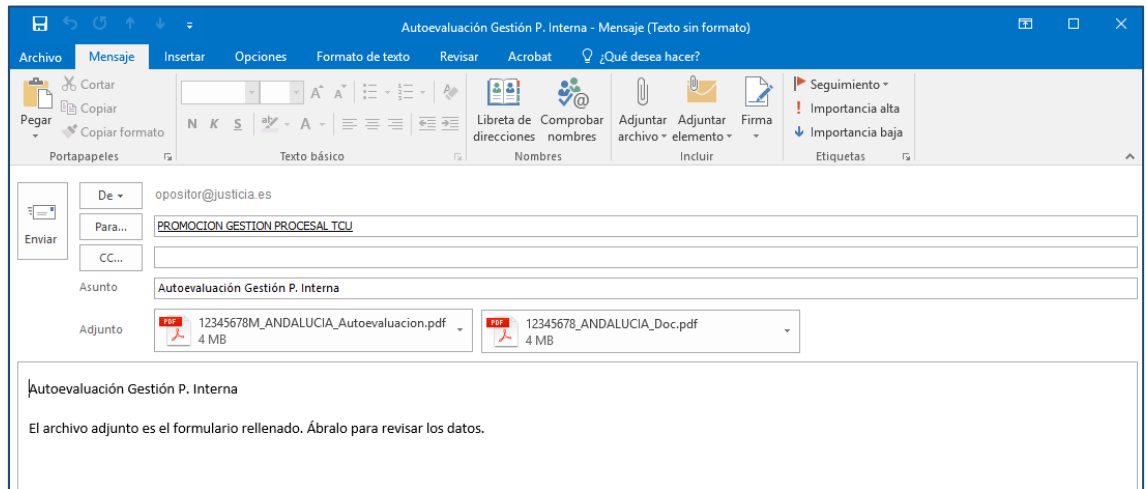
Autoevaluación Gestión P. Interna - Mensaje (Texto sin formato)

Archivo Mensaje Insertar Opciones Formato de texto Revisar Acrobat ¿Qué desea hacer?

Pegar Cortar Copiar Copiar formato
Portapapeles

N K S
Texto básico

Libreta de direcciones Comprobar nombres
Nombres

Adjuntar archivo Adjuntar elemento Firma
Incluir

Seguimiento
Importancia alta
Importancia baja
Etiquetas

Enviar

De
opositor@justicia.es

Para...
PROMOCION GESTION PROCESAL TCU

CC...

Asunto
Autoevaluación Gestión P. Interna

Adjunto
12345678M_ANDALUCIA_Autoevaluacion.pdf
4 MB
12345678_ANDALUCIA_Doc.pdf
4 MB

Autoevaluación Gestión P. Interna

El archivo adjunto es el formulario rellenado. Ábralo para revisar los datos.